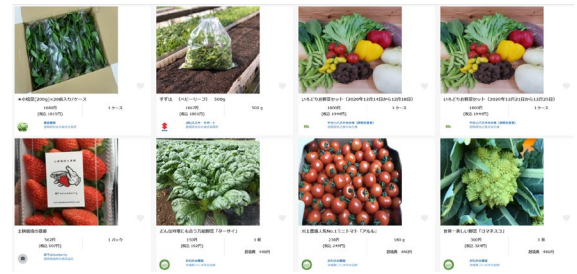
●小松菜[200g]×20袋入りケース
1000円
(税込 1015円)
1ケース

ずずな（ベビーリーフ）500g
1667円
(税込 1800円)
500g

いろどり野菜セット（2020年12月14日から12月18日）
1800円
(税込 1944円)
1ケース

いろどり野菜セット（2020年12月21日から12月25日）
1800円
(税込 1944円)

土耕栽培の苺華
563円
(税込 608円)
1パック

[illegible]「ターサイ」
150円
(税込 162円)
1束
送料無料

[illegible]ミニトマト「アルル」
230円
(税込 248円)
180g
送料無料

世界一美しい野菜「ロマネスコ」
300円
(税込 324円)
1株
送料無料